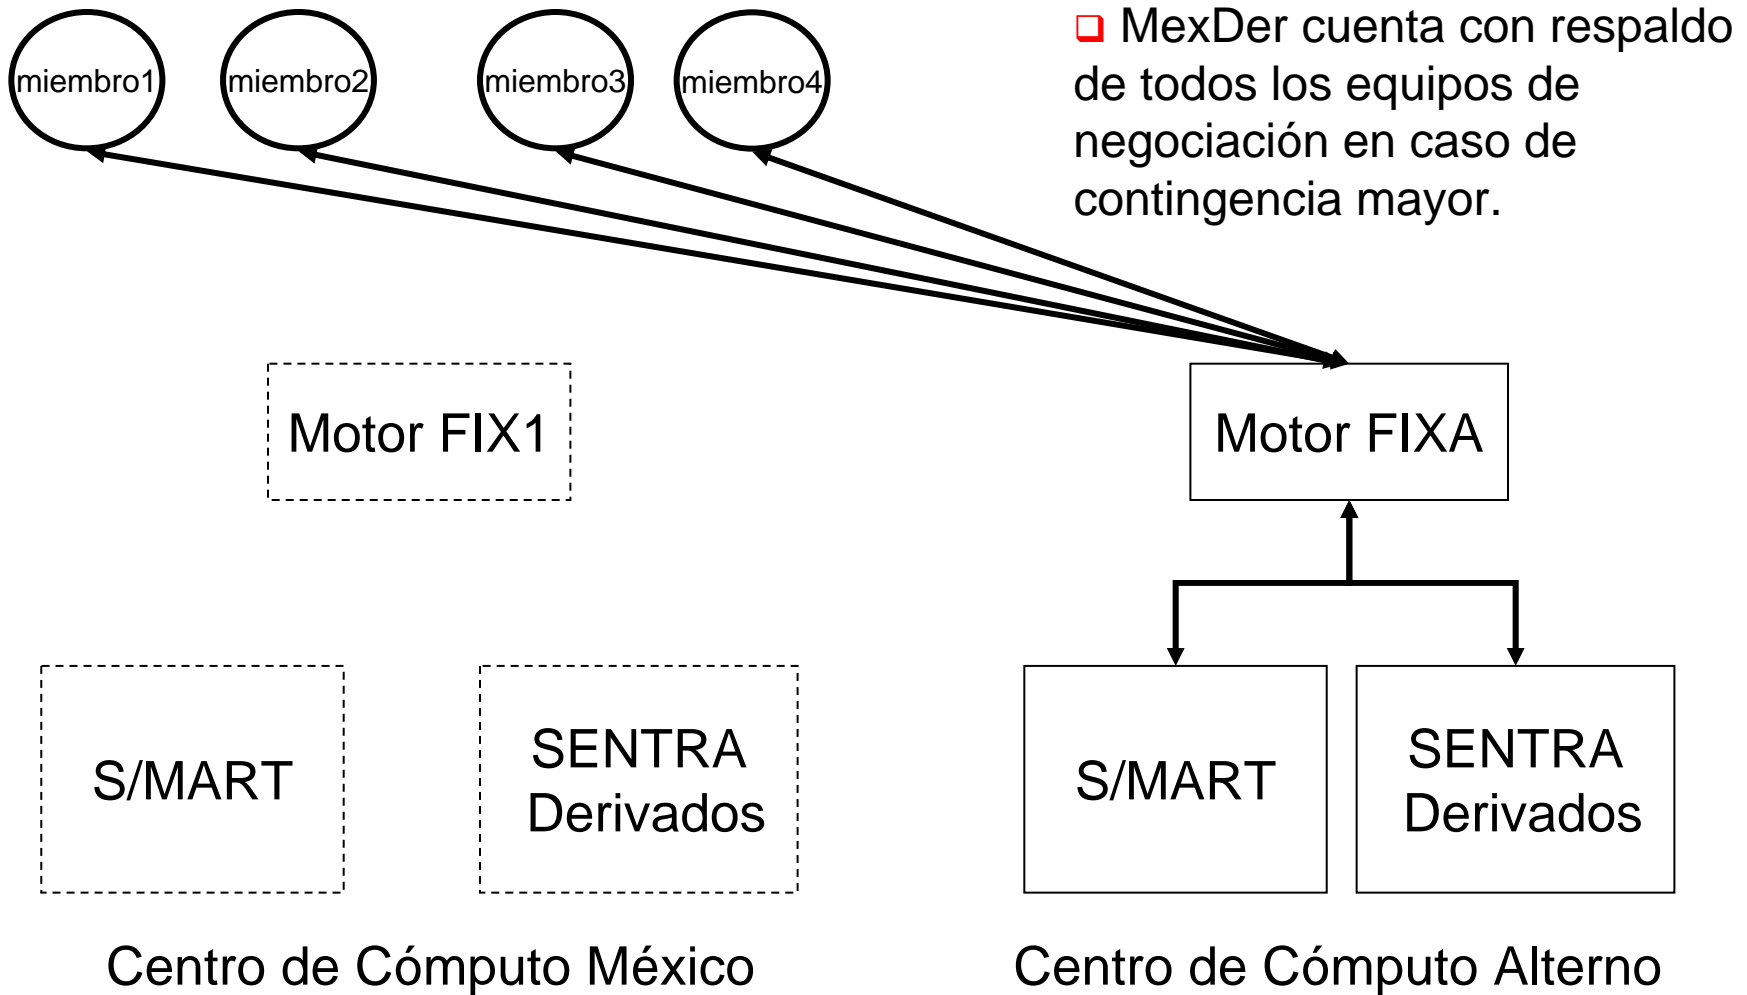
miembro1 miembro2 miembro3 miembro4

MexDer cuenta con respaldo de todos los equipos de negociación en caso de contingencia mayor.

Motor FIX1

Motor FIXA

S/MART

SENTRA Derivados

S/MART

SENTRA Derivados

Centro de Cómputo México

Centro de Cómputo Alterno